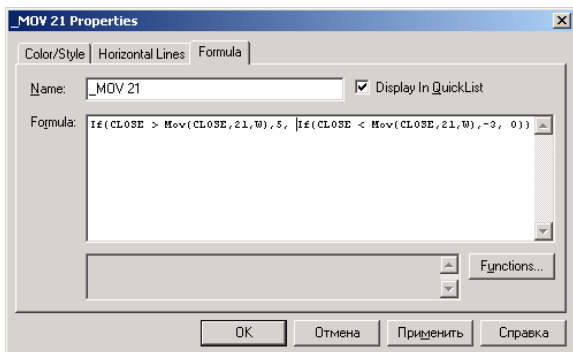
_MOV 21 Properties

Color/Style | Horizontal Lines | Formula

Name: _MOV 21

Display In QuickList

Formula: If(CLOSE > Mov(CLOSE,21,W),5, If(CLOSE < Mov(CLOSE,21,W),-3, 0))

Functions...

OK | Отмена | Применить | Справка